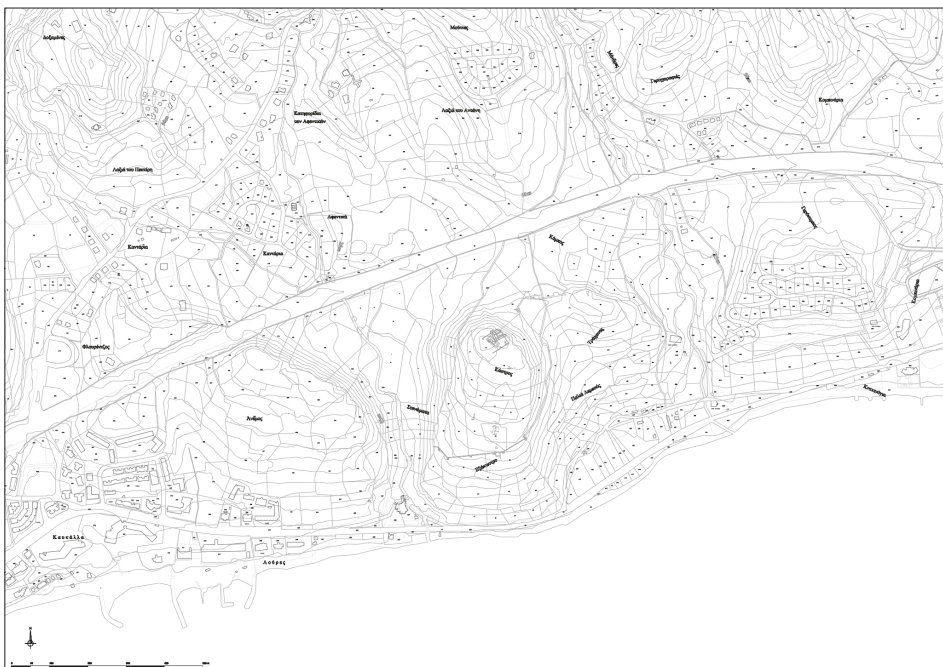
Ανδρώνας

Μούσιας

Μελάτες

Γεροσπηλιάς

Κουκούτσα

Λαξιά του Ανώνη

Καταρράχιο του Αρσενικού

Λαξιά του Πακίτση

Αρσενικό

Καναύρα

Καναύρα

Κάμινος

Γερόντισσες

Φλουρόντζες

Τρύφανος

Κάστρος

Παλιά Λιμανάκι

Καπούλια

Ανθέος

Σπαναμάρα

Αβιούναρο

Καναύλλα

Λούρας